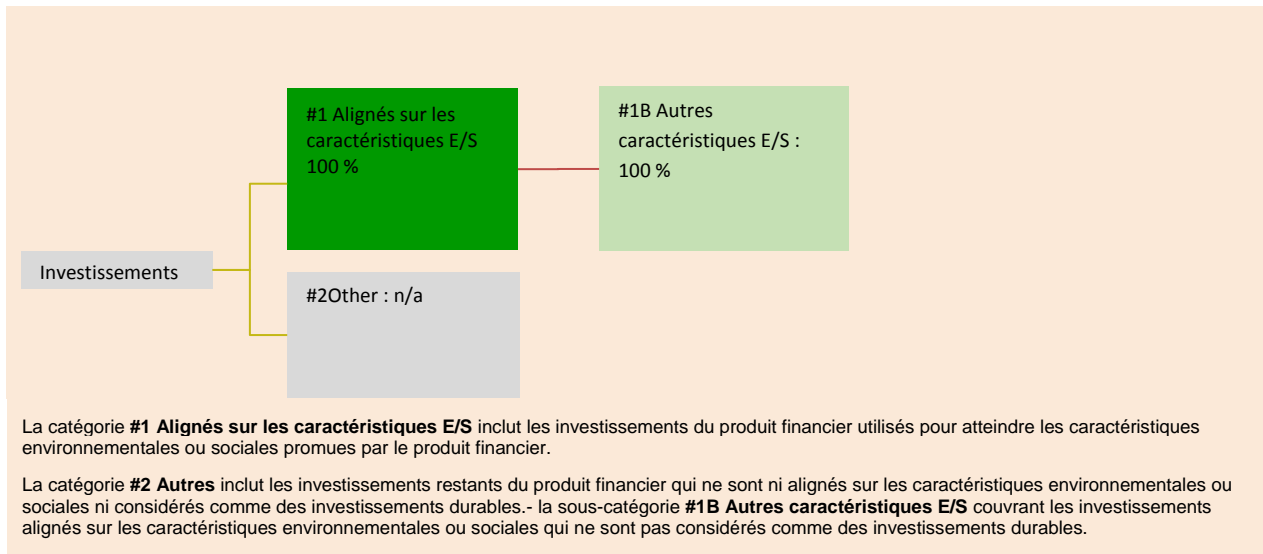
#1 Alignés sur les caractéristiques E/S 100 %

#1B Autres caractéristiques E/S : 100 %

Investissements

#2Other : n/a

La catégorie **#1 Alignés sur les caractéristiques E/S** inclut les investissements du produit financier utilisés pour atteindre les caractéristiques environnementales ou sociales promues par le produit financier.

La catégorie **#2 Autres** inclut les investissements restants du produit financier qui ne sont ni alignés sur les caractéristiques environnementales ou sociales ni considérés comme des investissements durables.- la sous-catégorie **#1B Autres caractéristiques E/S** couvrant les investissements alignés sur les caractéristiques environnementales ou sociales qui ne sont pas considérés comme des investissements durables.